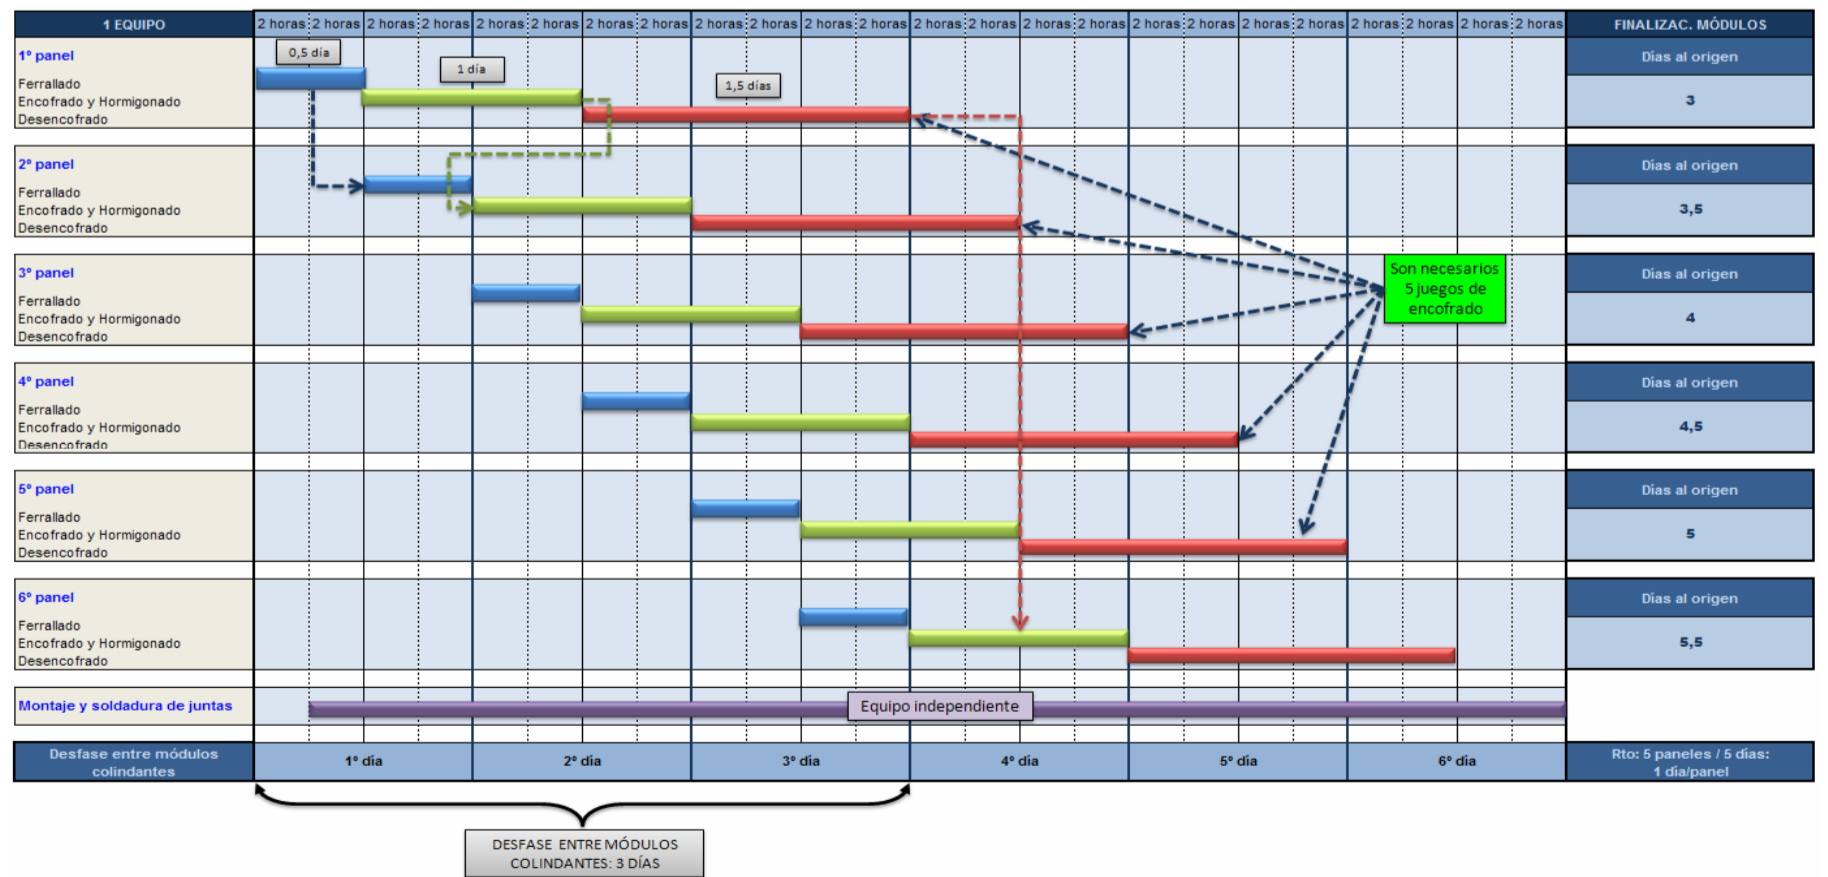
| 1 EQUIPO | 2 horas | 2 horas | 2 horas | 2 horas | 2 horas | 2 horas | 2 horas | 2 horas | 2 horas | 2 horas | 2 horas | 2 horas | 2 horas | 2 horas | 2 horas | 2 horas | 2 horas | 2 horas | 2 horas | 2 horas | 2 horas | 2 horas | 2 horas | 2 horas | FINALIZAC. MÓDULOS |
|---|---|---|---|---|---|---|---|---|---|---|---|---|---|---|---|---|---|---|---|---|---|---|---|---|---|
| 1º panel<br>Ferrallado<br>Encofrado y Hormigonado<br>Desencofrado | | | | | | | | | | | | | | | | | | | | | | | | | Días al origen<br>3 |
| 2º panel<br>Ferrallado<br>Encofrado y Hormigonado<br>Desencofrado | | | | | | | | | | | | | | | | | | | | | | | | | Días al origen<br>3,5 |
| 3º panel<br>Ferrallado<br>Encofrado y Hormigonado<br>Desencofrado | | | | | | | | | | | | | | | | | | | | | | | | | Días al origen<br>4 |
| 4º panel<br>Ferrallado<br>Encofrado y Hormigonado<br>Desencofrado | | | | | | | | | | | | | | | | | | | | | | | | | Días al origen<br>4,5 |
| 5º panel<br>Ferrallado<br>Encofrado y Hormigonado<br>Desencofrado | | | | | | | | | | | | | | | | | | | | | | | | | Días al origen<br>5 |
| 6º panel<br>Ferrallado<br>Encofrado y Hormigonado<br>Desencofrado | | | | | | | | | | | | | | | | | | | | | | | | | Días al origen<br>5,5 |
| Montaje y soldadura de juntas | | | | | | | | | | | | | | | | | | | | | | | | | |
| Desfase entre módulos colindantes | 1º día | | | | 2º día | | | | 3º día | | | | 4º día | | | | 5º día | | | | 6º día | | | | Rto: 5 paneles / 5 días: 1 día/panel |

0,5 día

1 día

1,5 días

Son necesarios 5 juegos de encofrado

Equipo independiente

DESFASE ENTRE MÓDULOS COLINDANTES: 3 DÍAS